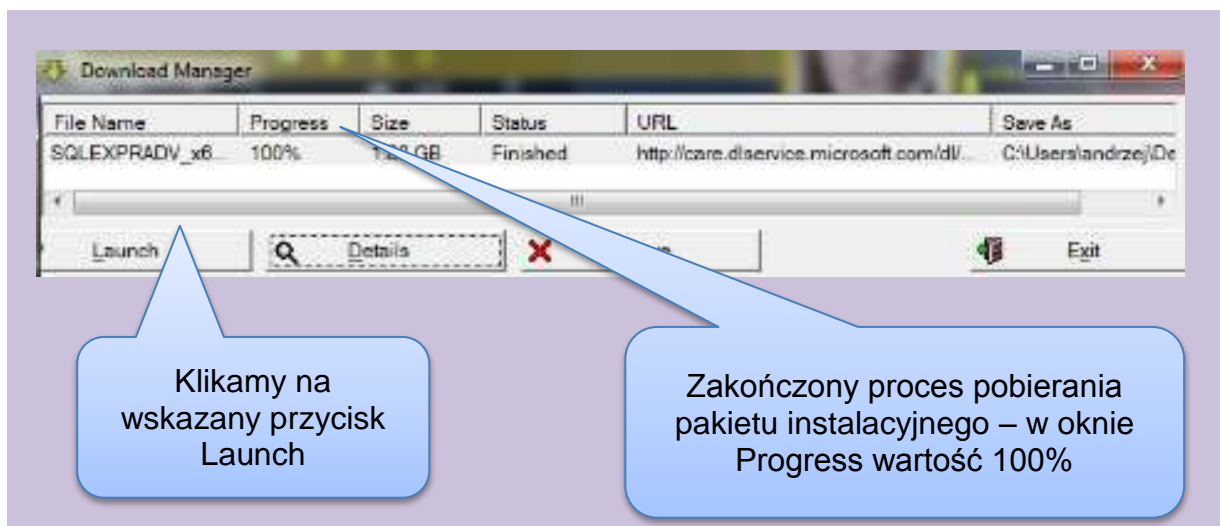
Download Manager

| File Name | Progress | Size | Status | URL | Save As |
|---|---|---|---|---|---|
| SQLEXPRADV_x6... | 100% | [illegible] GB | Finished | http://care.dlservice.microsoft.com/dl/... | C:\Users\andrzej\De |

Launch

Details

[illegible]

Exit

Klikamy na wskazany przycisk Launch

Zakończony proces pobierania pakietu instalacyjnego – w oknie Progress wartość 100%